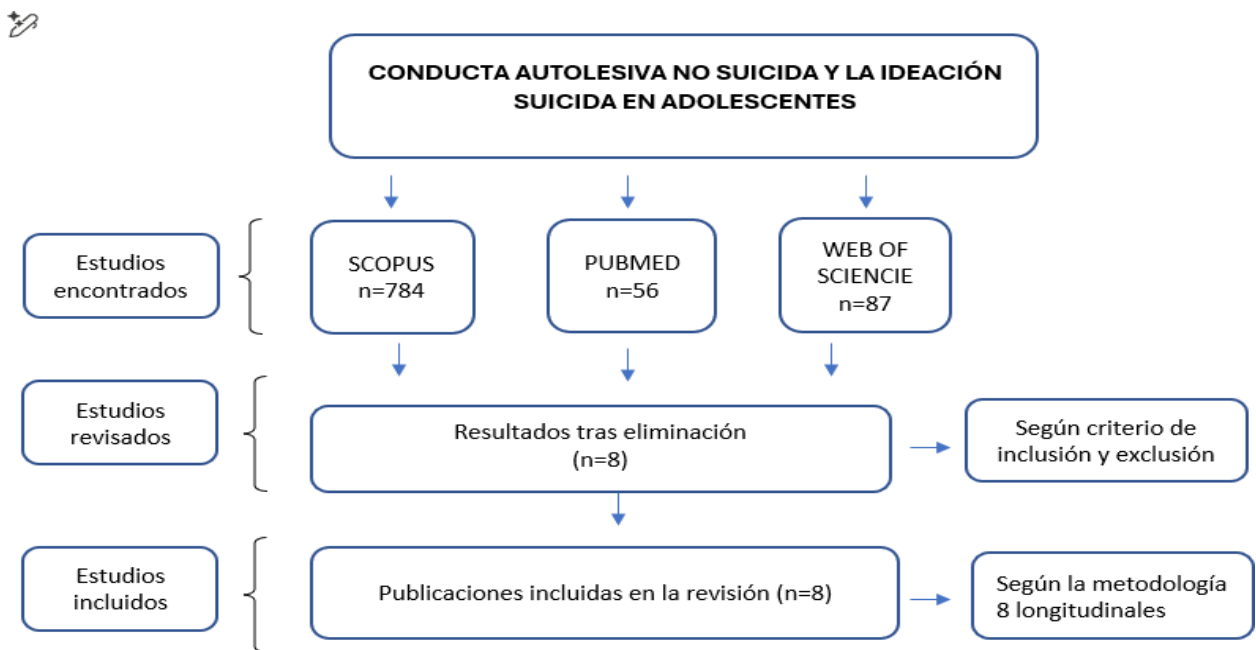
CONDUCTA AUTOLESIVA NO SUICIDA Y LA IDEACIÓN SUICIDA EN ADOLESCENTES

Estudios encontrados

SCOPUS
n=784

PUBMED
n=56

WEB OF SCIENCIE
n=87

Estudios revisados

Resultados tras eliminación
(n=8)

Según criterio de inclusión y exclusión

Estudios incluidos

Publicaciones incluidas en la revisión (n=8)

Según la metodología
8 longitudinales